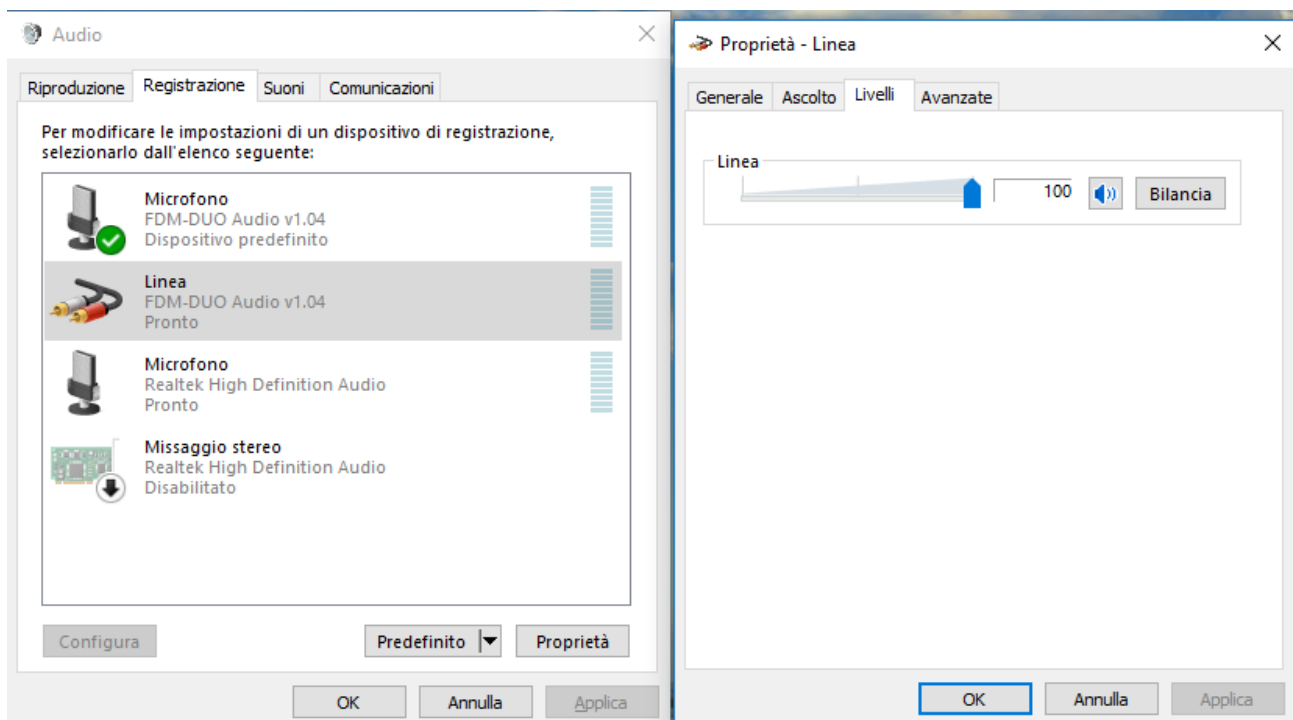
Audio

Riproduzione | Registrazione | Suoni | Comunicazioni

Per modificare le impostazioni di un dispositivo di registrazione, selezionarlo dall'elenco seguente:

Microfono
FDM-DUO Audio v1.04
Dispositivo predefinito

Linea
FDM-DUO Audio v1.04
Pronto

Microfono
Realtek High Definition Audio
Pronto

Missaggio stereo
Realtek High Definition Audio
Disabilitato

Configura | Predefinito | Proprietà

OK | Annulla | Applica

Proprietà - Linea

Generale | Ascolto | Livelli | Avanzate

Linea

100

Bilancia

OK | Annulla | Applica